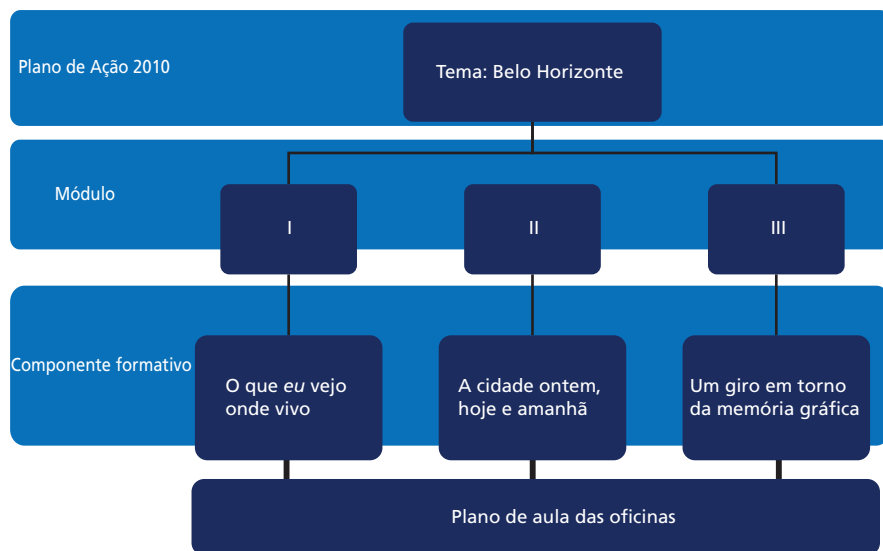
Plano de Ação 2010

Tema: Belo Horizonte

Módulo

I

II

III

Componente formativo

O que *eu* vejo onde vivo

A cidade ontem, hoje e amanhã

Um giro em torno da memória gráfica

Plano de aula das oficinas